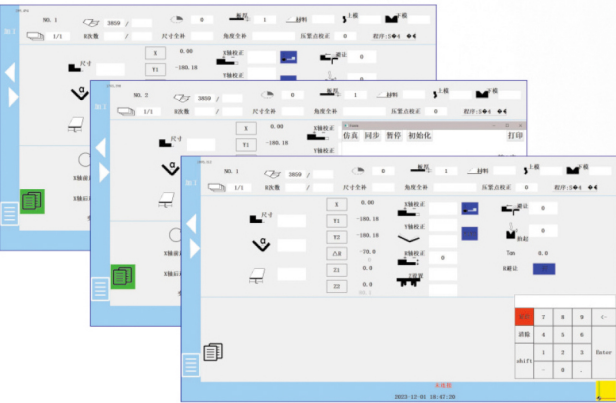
NO. 1
3850
0
板厚
1
材料
上模
下模
1/1
R次数
/
尺寸全补
角度全补
压紧点校正
程序:5◆4 ◆◆
尺寸
X
0.00
Y1
-180.18
避让

NO. 2
3850
0
板厚
1
材料
上模
下模
1/1
R次数
/
尺寸全补
角度全补
压紧点校正
程序:5◆4 ◆◆
尺寸
X
0.00
X轴校正
Y1
-180.18
Y轴校正
X轴前
X轴后

仿真
同步
暂停
初始化
打印

NO. 1
3850
/
0
板厚
1
材料
上模
下模
1/1
R次数
/
尺寸全补
角度全补
压紧点校正
程序:5◆4 ◆◆
尺寸
X
0.00
X轴校正
避让
0
Y1
-180.18
Y2
-180.18
Y轴校正
抬起
0
Z1
-79.0
0
Z1
0.0
Ton
0.0
Z2
0.0
R避让
X轴前
X轴后
7
8
9
<-
清除
4
5
6
shift
1
2
3
Enter
-
0
.
未连接
2022-12-01 18:47:20